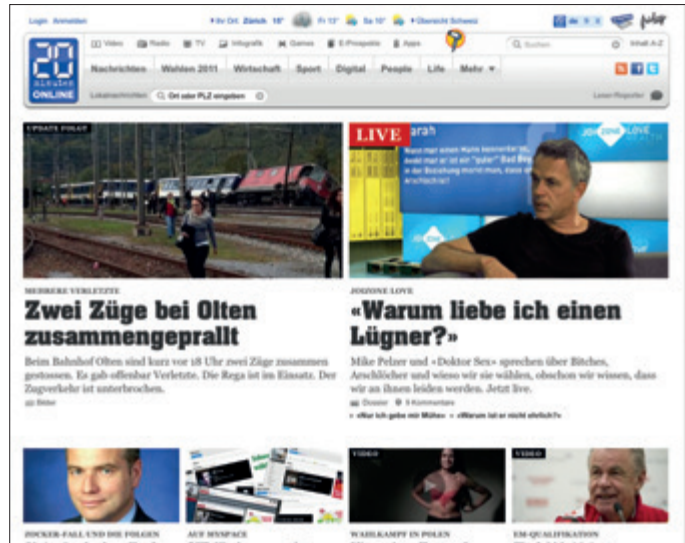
Login Anmelden

Ihr Ort: Zürich 18° Fr 13° Sa 16° Übersicht Schweiz

20 MINUTEN ONLINE

Video Radio TV Infografik Games E-Prospekte Apps

Suchen Inhalt A-Z

Nachrichten Wahlen 2011 Wirtschaft Sport Digital People Life Mehr

Lokalnachrichten Ort oder PLZ eingeben

Leser-Reporter

UPDATE FOLGT

LIVE

MEHRERE VERLETZTE

Zwei Züge bei Olten zusammengeprallt

Beim Bahnhof Olten sind kurz vor 18 Uhr zwei Züge zusammen gestossen. Es gab offenbar Verletzte. Die Rega ist im Einsatz. Der Zugverkehr ist unterbrochen.

Bilder

JOIZONE LOVE

«Warum liebe ich einen Lügner?»

Mike Pelzer und «Doktor Sex» sprechen über Bitchen, Arschlöcher und wieso wir sie wählen, obschon wir wissen, dass wir an ihnen leiden werden. Jetzt live.

Dossier 8 Kommentare

«Nur ich gebe mir Mühe» «Warum ist er nicht ehrlich?»

VIDEO

VIDEO

ZOCKER-FALL UND DIE FOLGEN

AUF MYSPACE

WAHLKAMPF IN POLEN

EM-QUALIFIKATION